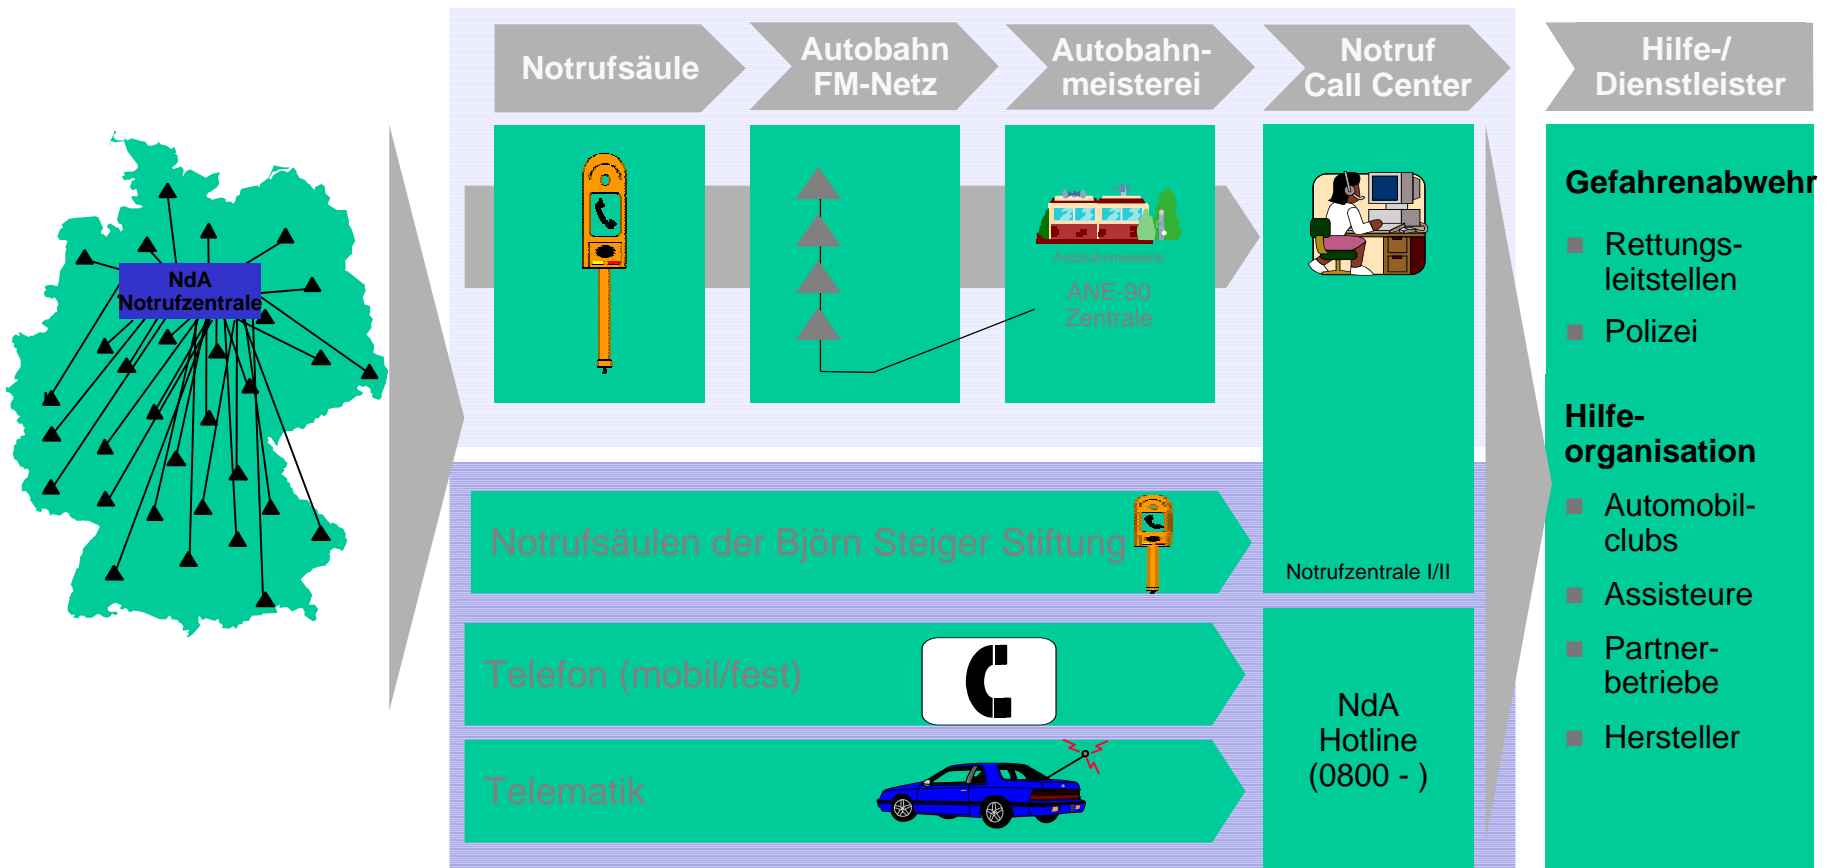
NdA Notrufzentrale

Notrufsäule

Autobahn FM-Netz

Autobahnmeisterei

Notruf Call Center

Hilfe-/ Dienstleister

Autobahnmeisterei

ANE-90 Zentrale

Notrufzentrale I/II

Notrufsäulen der Björn Steiger Stiftung

Telefon (mobil/fest)

Telematik

NdA Hotline (0800 - )

Gefahrenabwehr

Rettungsleitstellen

Polizei

Hilfeorganisation

Automobilclubs

Assisteure

Partnerbetriebe

Hersteller